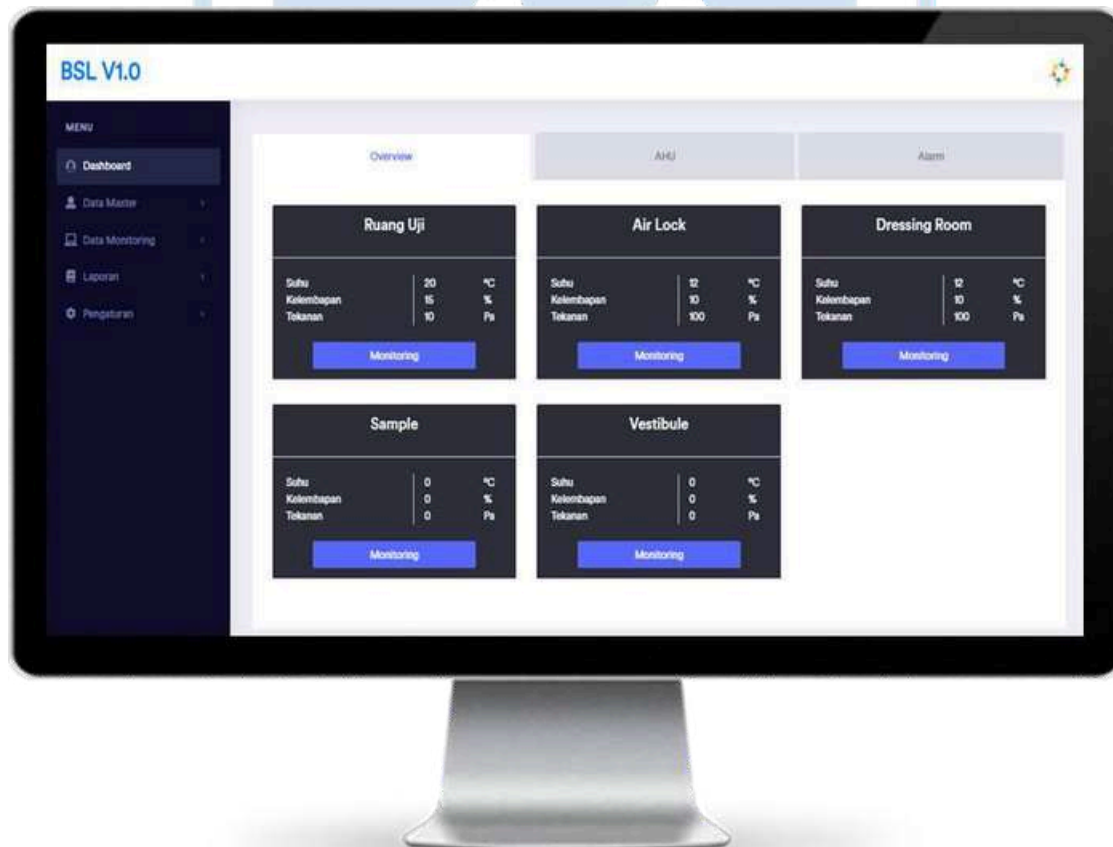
BSL V1.0

MENU

Dashboard

Data Master

Data Monitoring

Laporan

Pengaturan

Overview

AHU

Alarm

Ruang Uji

| | | |
|---|---|---|
| Suhu | 20 | °C |
| Kelembapan | 15 | % |
| Tekanan | 10 | Pa |

Monitoring

Air Lock

| | | |
|---|---|---|
| Suhu | 12 | °C |
| Kelembapan | 10 | % |
| Tekanan | 100 | Pa |

Monitoring

Dressing Room

| | | |
|---|---|---|
| Suhu | 12 | °C |
| Kelembapan | 10 | % |
| Tekanan | 100 | Pa |

Monitoring

Sample

| | | |
|---|---|---|
| Suhu | 0 | °C |
| Kelembapan | 0 | % |
| Tekanan | 0 | Pa |

Monitoring

Vestibule

| | | |
|---|---|---|
| Suhu | 0 | °C |
| Kelembapan | 0 | % |
| Tekanan | 0 | Pa |

Monitoring